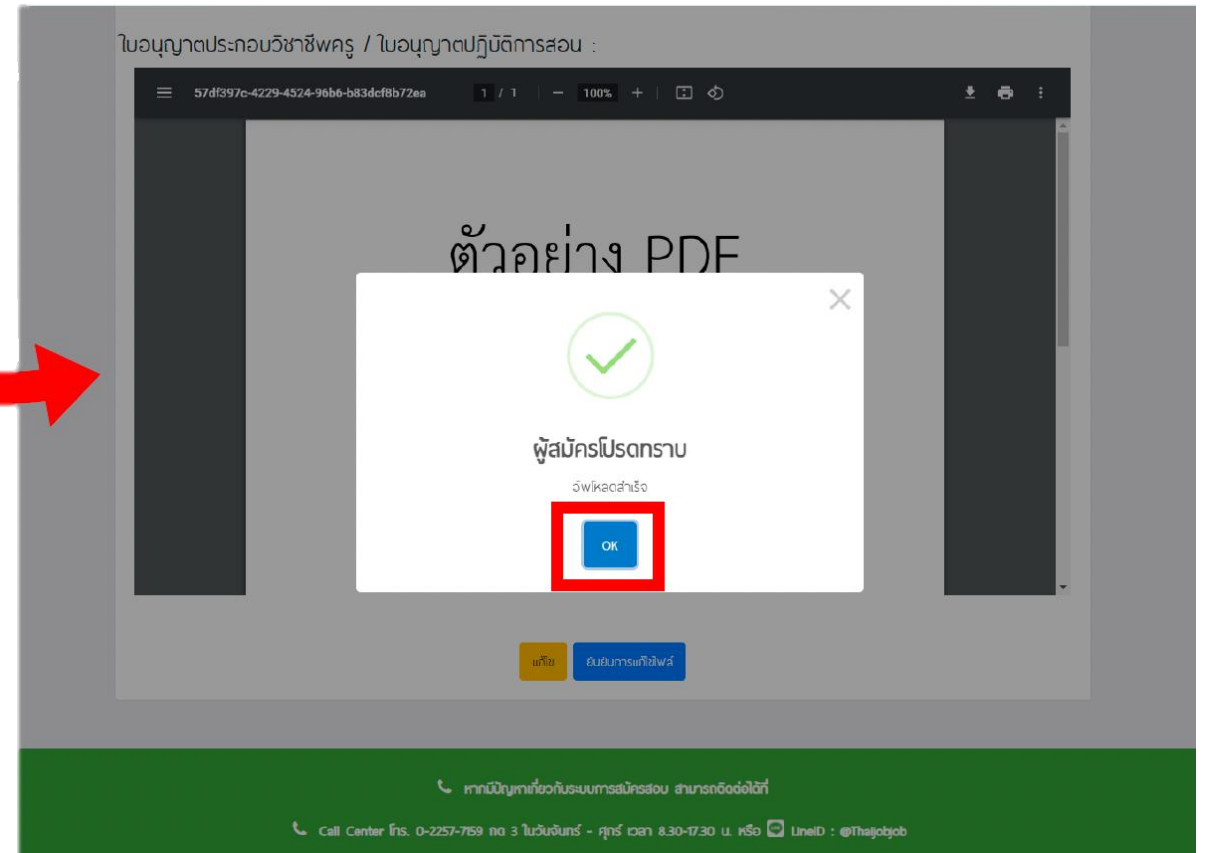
ใบอนุญาตประกอบวิชาชีพครู / ใบอนุญาตปฏิบัติการสอน :

57df397c-4229-4524-96b6-b83dcf8b72ea 1 / 1 100%

ตัวอย่าง PDF

ผู้สมัครโปรดทราบ

อัพโหลดสำเร็จ

OK

แก้ไข ยืนยันการแก้ไขไฟล์

หากมีปัญหาเกี่ยวกับระบบการสมัครสอบ สามารถติดต่อได้ที่

Call Center โทร. 0-2257-7159 กด 3 ในวันจันทร์ - ศุกร์ เวลา 8.30-17.30 น. หรือ LineID : @Thaijobjob